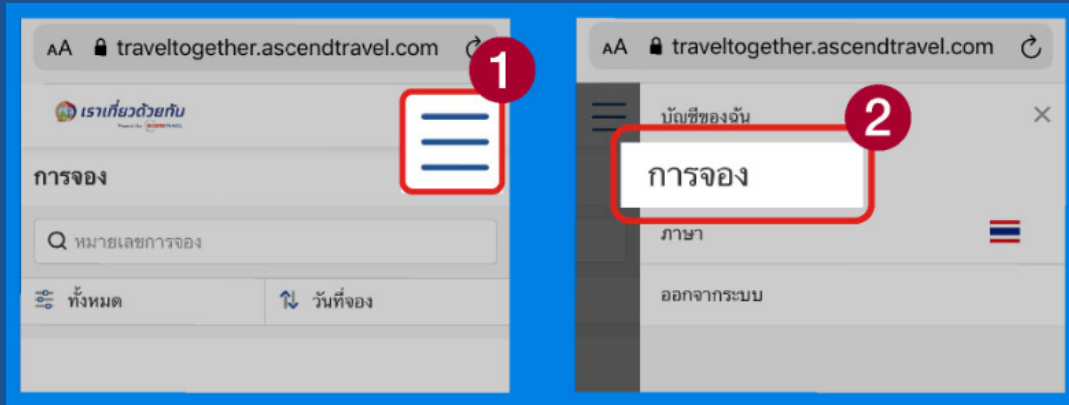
AA traveltogether.ascendtravel.com

1

เราเที่ยวด้วยกัน

Powered by ASCENDTRAVEL

การจอง

หมายเลขการจอง

ทั้งหมด

วันที่จอง

AA traveltogether.ascendtravel.com

บัญชีของฉัน

2

การจอง

ภาษา

ออกจากระบบ